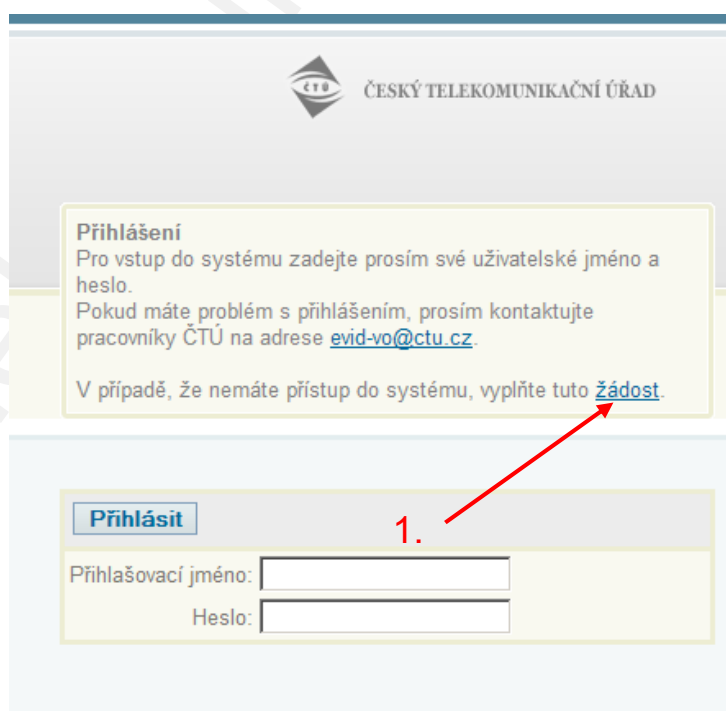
ČTÚ
ČESKÝ TELEKOMUNIKAČNÍ ÚŘAD

Přihlášení
Pro vstup do systému zadejte prosím své uživatelské jméno a heslo.
Pokud máte problém s přihlášením, prosím kontaktujte pracovníky ČTÚ na adrese evid-vo@ctu.cz.

V případě, že nemáte přístup do systému, vyplňte tuto žádost.

Přihlásit

1.

Přihlašovací jméno:
Heslo: